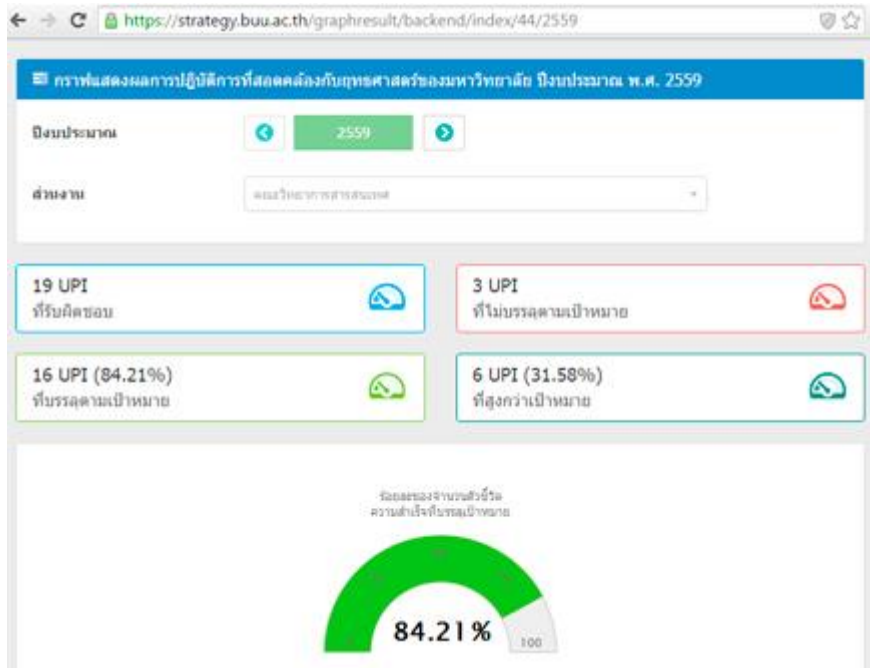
https://strategy.buu.ac.th/graphresult/backend/index/44/2559

กราฟแสดงผลการปฏิบัติการที่สอดคล้องกับยุทธศาสตร์ของมหาวิทยาลัย ปีงบประมาณ พ.ศ. 2559

ปีงบประมาณ

2559

ส่วนงาน

คณะวิทยาการสารสนเทศ

19 UPI
ที่รับผิดชอบ

3 UPI
ที่ไม่บรรลุตามเป้าหมาย

16 UPI (84.21%)
ที่บรรลุตามเป้าหมาย

6 UPI (31.58%)
ที่สูงกว่าเป้าหมาย

ร้อยละของจำนวนตัวชี้วัด
ความสำเร็จที่บรรลุเป้าหมาย

84.21%

100